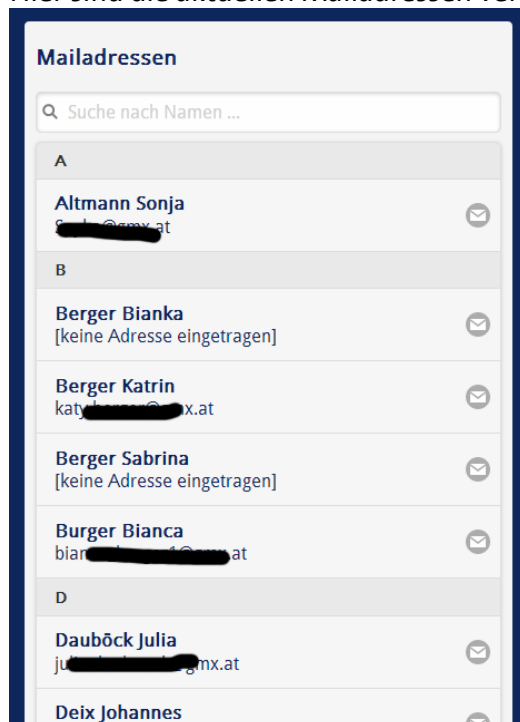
Hier sind die aktuellen Mailadressen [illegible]

Mailadressen

Suche nach Namen ...

A

Altmann Sonja
S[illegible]at

B

Berger Bianka
[keine Adresse eingetragen]

Berger Katrin
katy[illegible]x.at

Berger Sabrina
[keine Adresse eingetragen]

Burger Bianca
bian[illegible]at

D

Dauböck Julia
ju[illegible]gmx.at

Deix Johannes